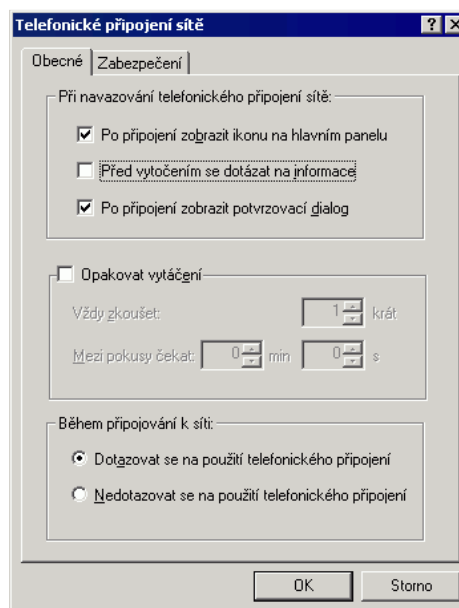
Telefonické připojení sítě

? ×

Obecné | Zabezpečení

Při navazování telefonického připojení sítě:

Po připojení zobrazit ikonu na hlavním panelu

Před vytočením se dotázat na informace

Po připojení zobrazit potvrzovací dialog

Opakovat vytáčení

Vždy zkoušet: 1 krát

Mezi pokusy čekat: 0 min 0 s

Během připojování k síti:

Dotazovat se na použití telefonického připojení

Nedotazovat se na použití telefonického připojení

OK

Storno